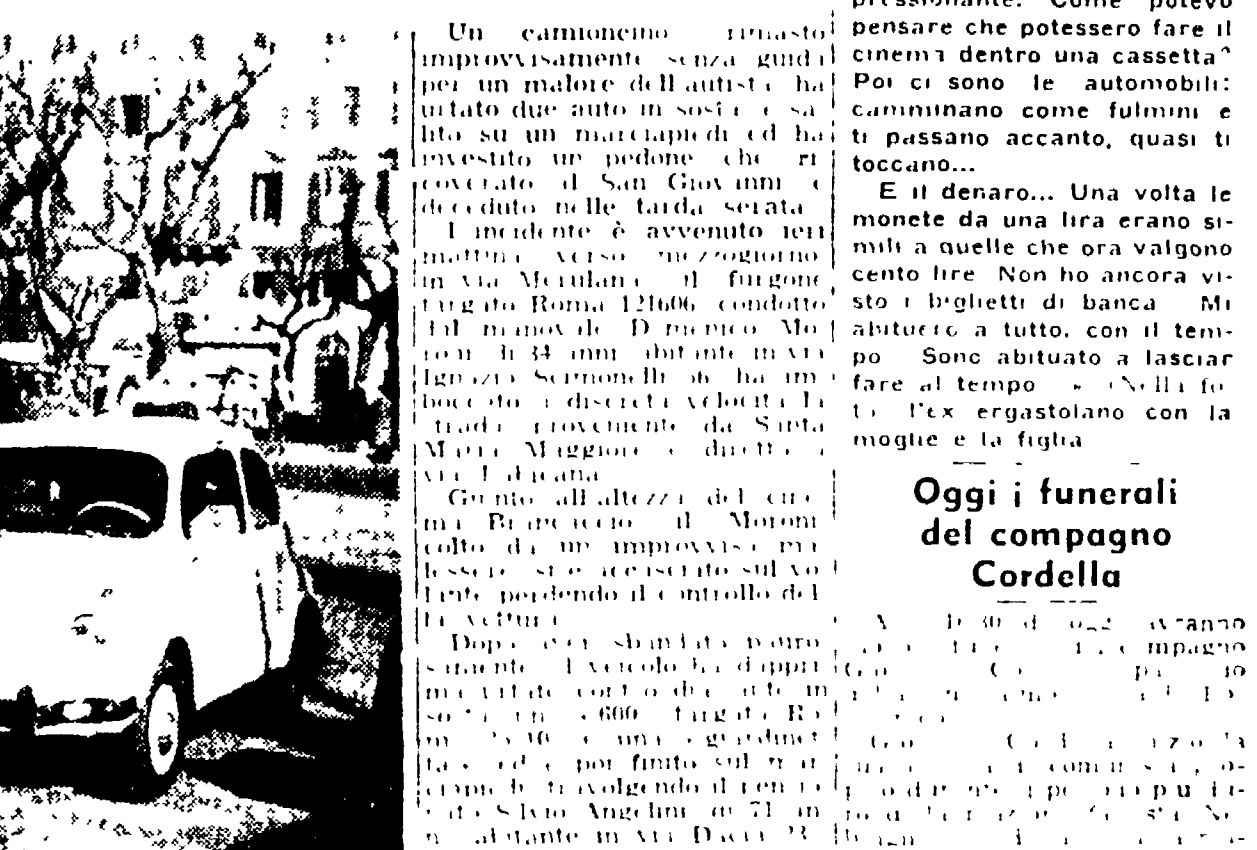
Un camioncino rimasto improvvisamente senza guida per un malore dell'autista ha urtato due auto in sosta e salito su un marciapiedi ed ha investito un pedone che ricoverato al San Giovanni è deceduto nella tarda serata.

L'incidente è avvenuto ieri mattina verso mezzogiorno in via Merulana: il furgone targato Roma 121606 condotto dal manovale Domenico Moroni di 34 anni abitante in via Ignazio Scimonelli 36 ha imboccato a discreta velocità la strada proveniente da Santa Maria Maggiore e diretto a via Labicana.

Giunto all'altezza del cinema Brancaccio il Moroni colto da un improvviso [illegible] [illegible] accasciato sul volante perdendo il controllo della vettura.

Dopo aver sbandato paurosamente il veicolo ha dapprima urtato contro due auto in sosta una «600» targata Roma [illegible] e una «giardinetta» ed è poi finito sul marciapiede travolgendo il pensionato Silvio Angelini di 71 anni abitante in via Dacia 23 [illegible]

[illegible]pressionante. Come potevo pensare che potessero fare il cinema dentro una cassetta? Poi ci sono le automobili: camminano come fulmini e ti passano accanto, quasi ti toccano...

E il denaro... Una volta le monete da una lira erano simili a quelle che ora valgono cento lire. Non ho ancora visto i biglietti di banca. Mi abituerò a tutto, con il tempo. Sono abituato a lasciar fare al tempo ». (Nella foto: l'ex ergastolano con la moglie e la figlia.

Oggi i funerali del compagno Cordella

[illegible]